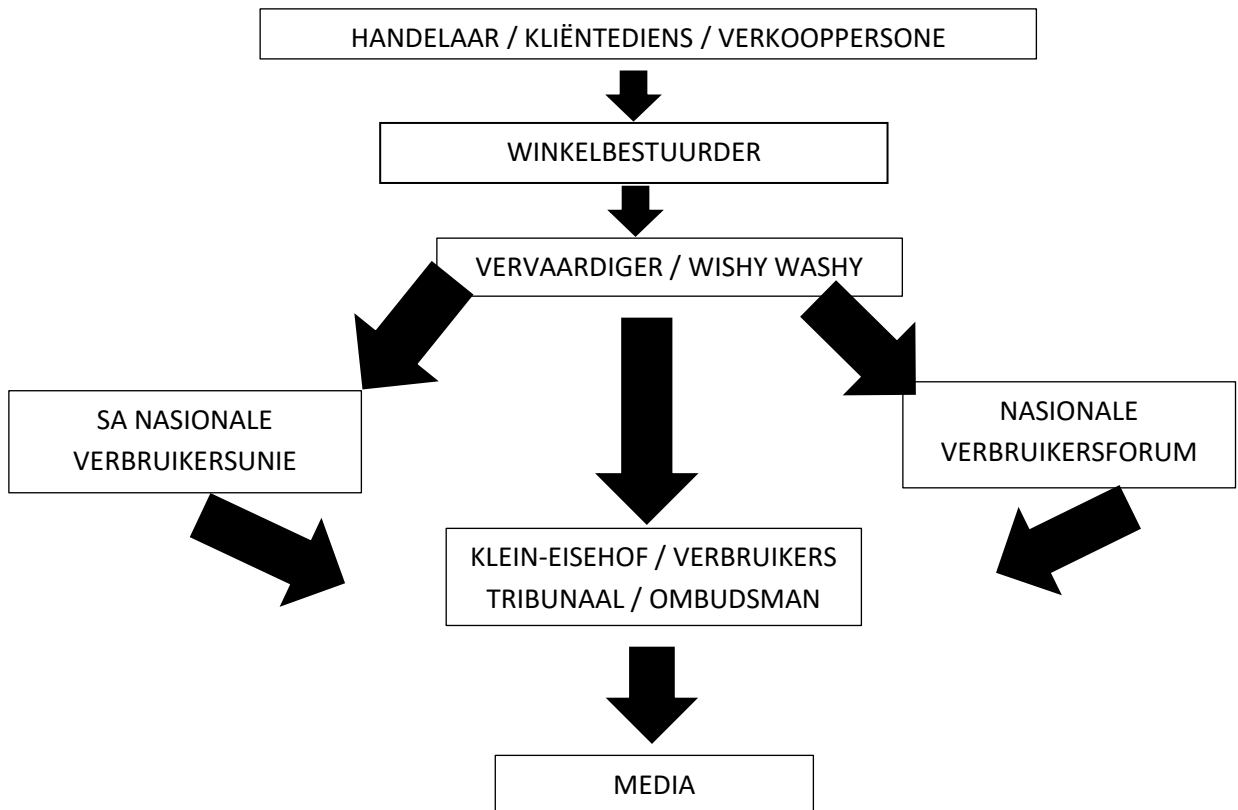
HANDELAAR / KLIËNTEDIENS / VERKOOPPERSONE

WINKELBESTUURDER

VERVAARDIGER / WISHY WASHY

SA NASIONALE VERBRUIKERSUNIE

NASIONALE VERBRUIKERSFORUM

KLEIN-EISEHOF / VERBRUIKERS TRIBUNAAL / OMBUDSMAN

MEDIA